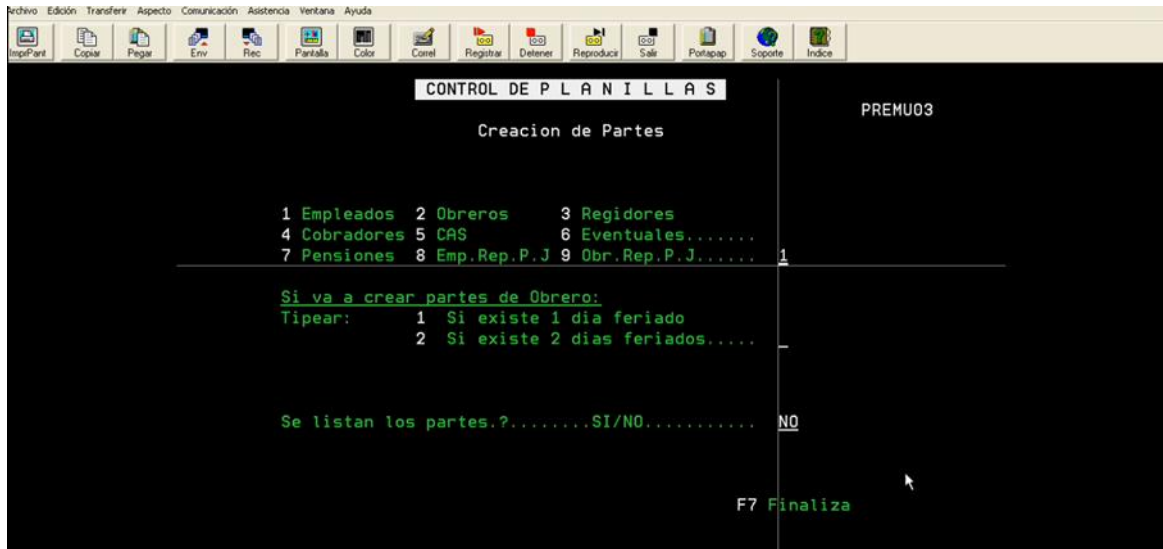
Archivo Edición Transferir Aspecto Comunicación Asistencia Ventana Ayuda

ImprPant Copiar Pegar Env Rec Pantalla Color Correl Registrar Detener Reproducir Salir Portapap Soporte Indice

CONTROL DE P L A N I L L A S

PREMU03

Creacion de Partes

1 Empleados 2 Obreros 3 Regidores
4 Cobradores 5 CAS 6 Eventuales.......
7 Pensiones 8 Emp.Rep.P.J 9 Obr.Rep.P.J...... 1

Si va a crear partes de Obrero:
Tipear: 1 Si existe 1 dia feriado
2 Si existe 2 dias feriados..... _

Se listan los partes.?........SI/NO.......... NO

F7 Finaliza